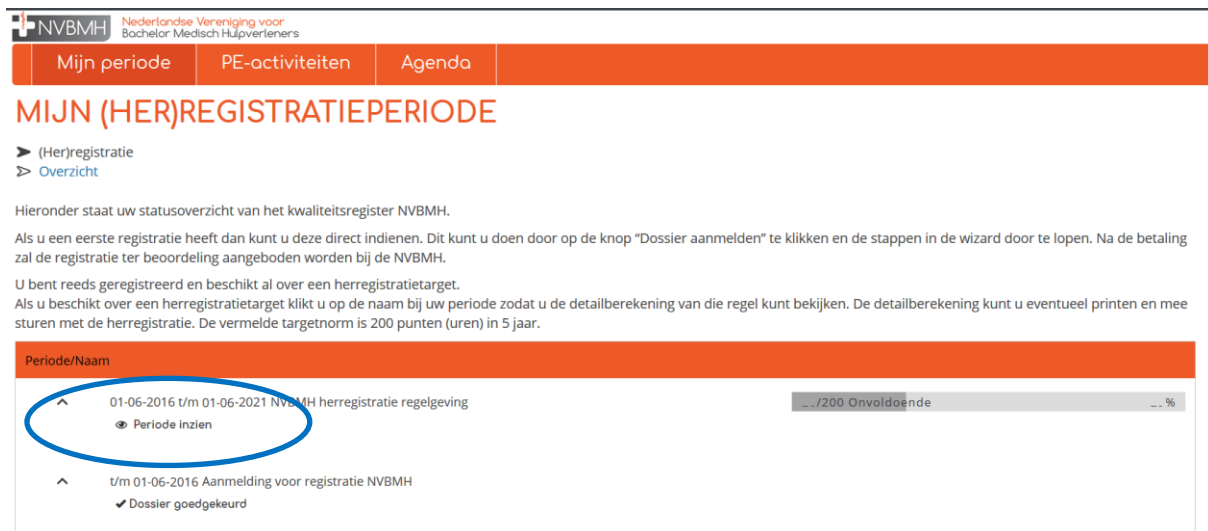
NVBMH Nederlandse Vereniging voor Bachelor Medisch Hulpverleners

Mijn periode | PE-activiteiten | Agenda

MIJN (HER)REGISTRATIEPERIODE

➤ (Her)registratie
➢ Overzicht

Hieronder staat uw statusoverzicht van het kwaliteitsregister NVBMH.

Als u een eerste registratie heeft dan kunt u deze direct indienen. Dit kunt u doen door op de knop "Dossier aanmelden" te klikken en de stappen in de wizard door te lopen. Na de betaling zal de registratie ter beoordeling aangeboden worden bij de NVBMH.

U bent reeds geregistreerd en beschikt al over een herregistratietarget.
Als u beschikt over een herregistratietarget klikt u op de naam bij uw periode zodat u de detailberekening van die regel kunt bekijken. De detailberekening kunt u eventueel printen en mee sturen met de herregistratie. De vermelde targetnorm is 200 punten (uren) in 5 jaar.

Periode/Naam

01-06-2016 t/m 01-06-2021 NVBMH herregistratie regelgeving
Periode inzien
__/200 Onvoldoende __%

t/m 01-06-2016 Aanmelding voor registratie NVBMH
✔ Dossier goedgekeurd